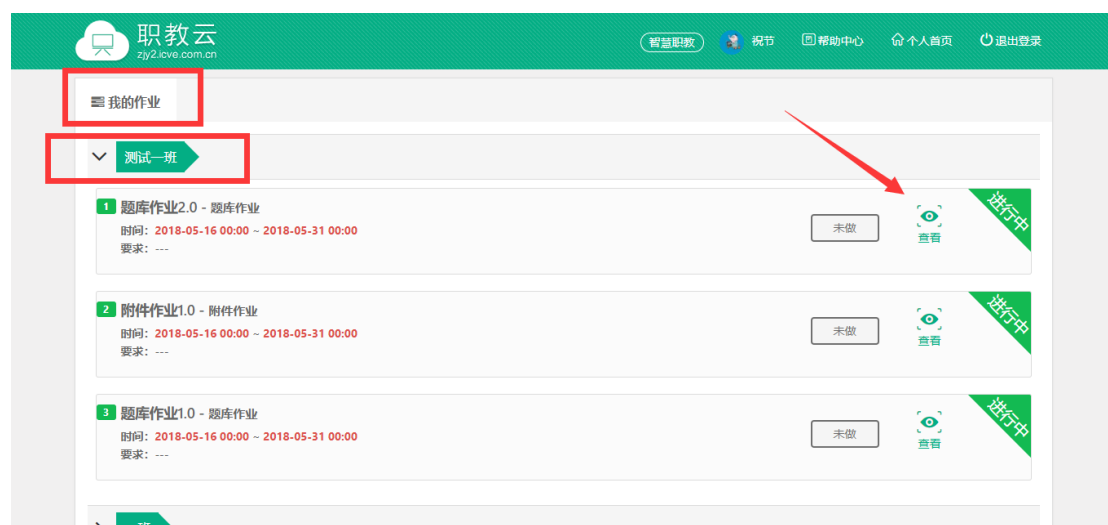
职教云
zjy2.icve.com.cn

智慧职教 祝节 帮助中心 个人首页 退出登录

我的作业

测试一班

1 题库作业2.0 - 题库作业
时间：2018-05-16 00:00 ~ 2018-05-31 00:00
要求：---
未做
查看
进行中

2 附件作业1.0 - 附件作业
时间：2018-05-16 00:00 ~ 2018-05-31 00:00
要求：---
未做
查看
进行中

3 题库作业1.0 - 题库作业
时间：2018-05-16 00:00 ~ 2018-05-31 00:00
要求：---
未做
查看
进行中

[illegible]